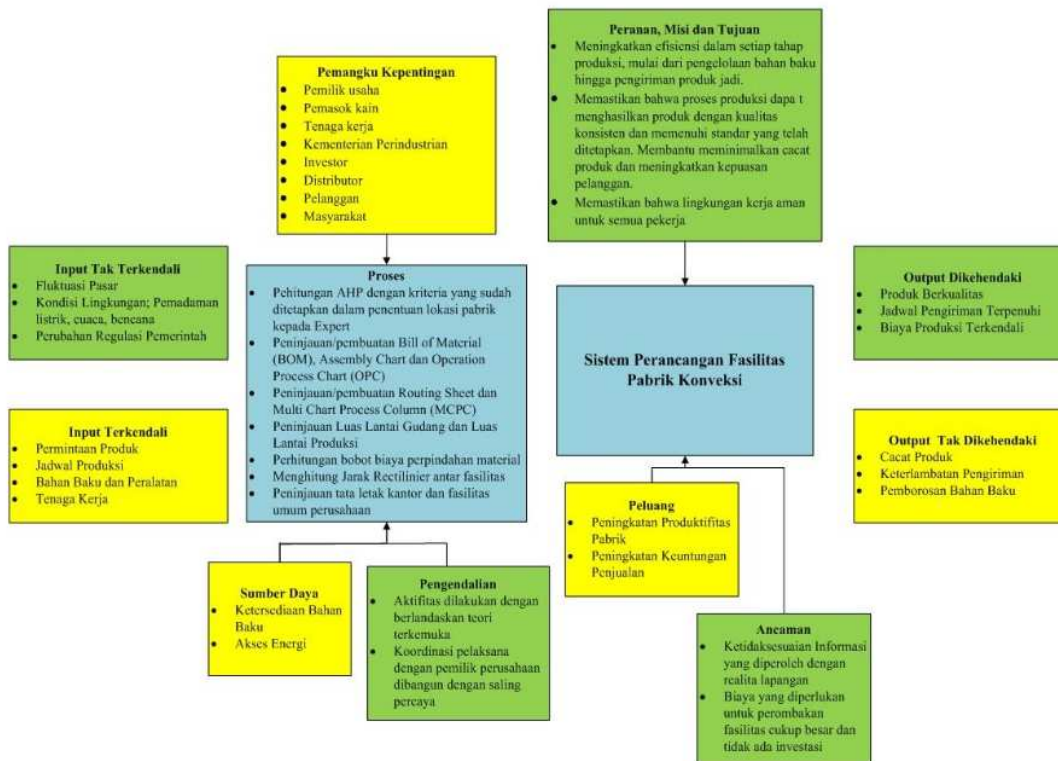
Pemangku Kepentingan
- Pemilik usaha
- Pemasok kain
- Tenaga kerja
- Kementerian Perindustrian
- Investor
- Distributor
- Pelanggan
- Masyarakat

Peranan, Misi dan Tujuan
- Meningkatkan efisiensi dalam setiap tahap produksi, mulai dari pengelolaan bahan baku hingga pengiriman produk jadi.
- Memastikan bahwa proses produksi dapa t menghasilkan produk dengan kualitas konsisten dan memenuhi standar yang telah ditetapkan. Membantu meminimalkan cacat produk dan meningkatkan kepuasan pelanggan.
- Memastikan bahwa lingkungan kerja aman untuk semua pekerja

Input Tak Terkendali
- Fluktuasi Pasar
- Kondisi Lingkungan; Pemadaman listrik, cuaca, bencana
- Perubahan Regulasi Pemerintah

Proses
- Pehitungan AHP dengan kriteria yang sudah ditetapkan dalam penentuan lokasi pabrik kepada Expert
- Peninjauan/pembuatan Bill of Material (BOM), Assembly Chart dan Operation Process Chart (OPC)
- Peninjauan/pembuatan Routing Sheet dan Multi Chart Process Column (MCPC)
- Peninjauan Luas Lantai Gudang dan Luas Lantai Produksi
- Perhitungan bobot biaya perpindahan material
- Menghitung Jarak Rectilinier antar fasilitas
- Peninjauan tata letak kantor dan fasilitas umum perusahaan

Output Dikehendaki
- Produk Berkualitas
- Jadwal Pengiriman Terpenuhi
- Biaya Produksi Terkendali

Sistem Perancangan Fasilitas Pabrik Konveksi

Input Terkendali
- Permintaan Produk
- Jadwal Produksi
- Bahan Baku dan Peralatan
- Tenaga Kerja

Output Tak Dikehendaki
- Cacat Produk
- Keterlambatan Pengiriman
- Pemborosan Bahan Baku

Peluang
- Peningkatan Produktifitas Pabrik
- Peningkatan Keuntungan Penjualan

Sumber Daya
- Ketersediaan Bahan Baku
- Akses Energi

Pengendalian
- Aktifitas dilakukan dengan berlandaskan teori terkemuka
- Koordinasi pelaksana dengan pemilik perusahaan dibangun dengan saling percaya

Ancaman
- Ketidaksesuaian Informasi yang diperoleh dengan realita lapangan
- Biaya yang diperlukan untuk perombakan fasilitas cukup besar dan tidak ada investasi